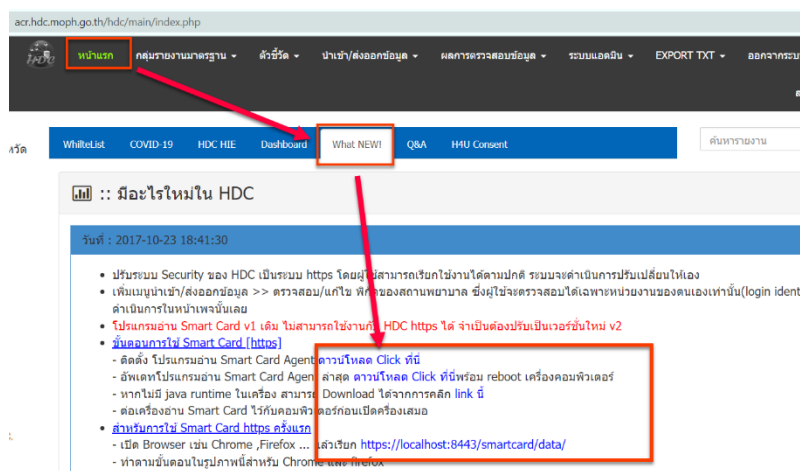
acr.hdc.moph.go.th/hdc/main/index.php

หน้าแรก กลุ่มรายงานมาตรฐาน ▾ ตัวชี้วัด ▾ นำเข้า/ส่งออกข้อมูล ▾ ผลการตรวจสอบข้อมูล ▾ ระบบแอดมิน ▾ EXPORT TXT ▾ ออกจากระ

หวัด

WhiteList COVID-19 HDC HIE Dashboard What NEW! Q&A H4U Consent

ค้นหารายงาน

:: มีอะไรใหม่ใน HDC

วันที่ : 2017-10-23 18:41:30

• ปรับระบบ Security ของ HDC เป็นระบบ https โดยผู้ใช้สามารถเรียกใช้งานได้ตามปกติ ระบบจะดำเนินการปรับเปลี่ยนให้เอง
• เพิ่มเมนูนำเข้า/ส่งออกข้อมูล >> ตรวจสอบ/แก้ไข พิกัดของสถานพยาบาล ซึ่งผู้ใช้จะตรวจสอบได้เฉพาะหน่วยงานของตนเองเท่านั้น(login ident ดำเนินการในหน้าเพจนั้นเลย
• โปรแกรมอ่าน Smart Card v1 เดิม ไม่สามารถใช้งานกับ HDC https ได้ จำเป็นต้องปรับเป็นเวอร์ชั่นใหม่ v2
• ขั้นตอนการใช้ Smart Card [https]
- ติดตั้ง โปรแกรมอ่าน Smart Card Agent ดาวน์โหลด Click ที่นี่
- อัพเดทโปรแกรมอ่าน Smart Card Agent ล่าสุด ดาวน์โหลด Click ที่นี่พร้อม reboot เครื่องคอมพิวเตอร์
- หากไม่มี java runtime ในเครื่อง สามารถ Download ได้จากการคลิก link นี้
- ต่อเครื่องอ่าน Smart Card ไว้กับคอมพิวเตอร์ก่อนเปิดเครื่องเสมอ
• สำหรับการใช้ Smart Card https ครั้งแรก
- เปิด Browser เช่น Chrome ,Firefox ... แล้วเรียก https://localhost:8443/smartcard/data/
- ทำตามขั้นตอนในรูปภาพนี้สำหรับ Chrome และ Firefox